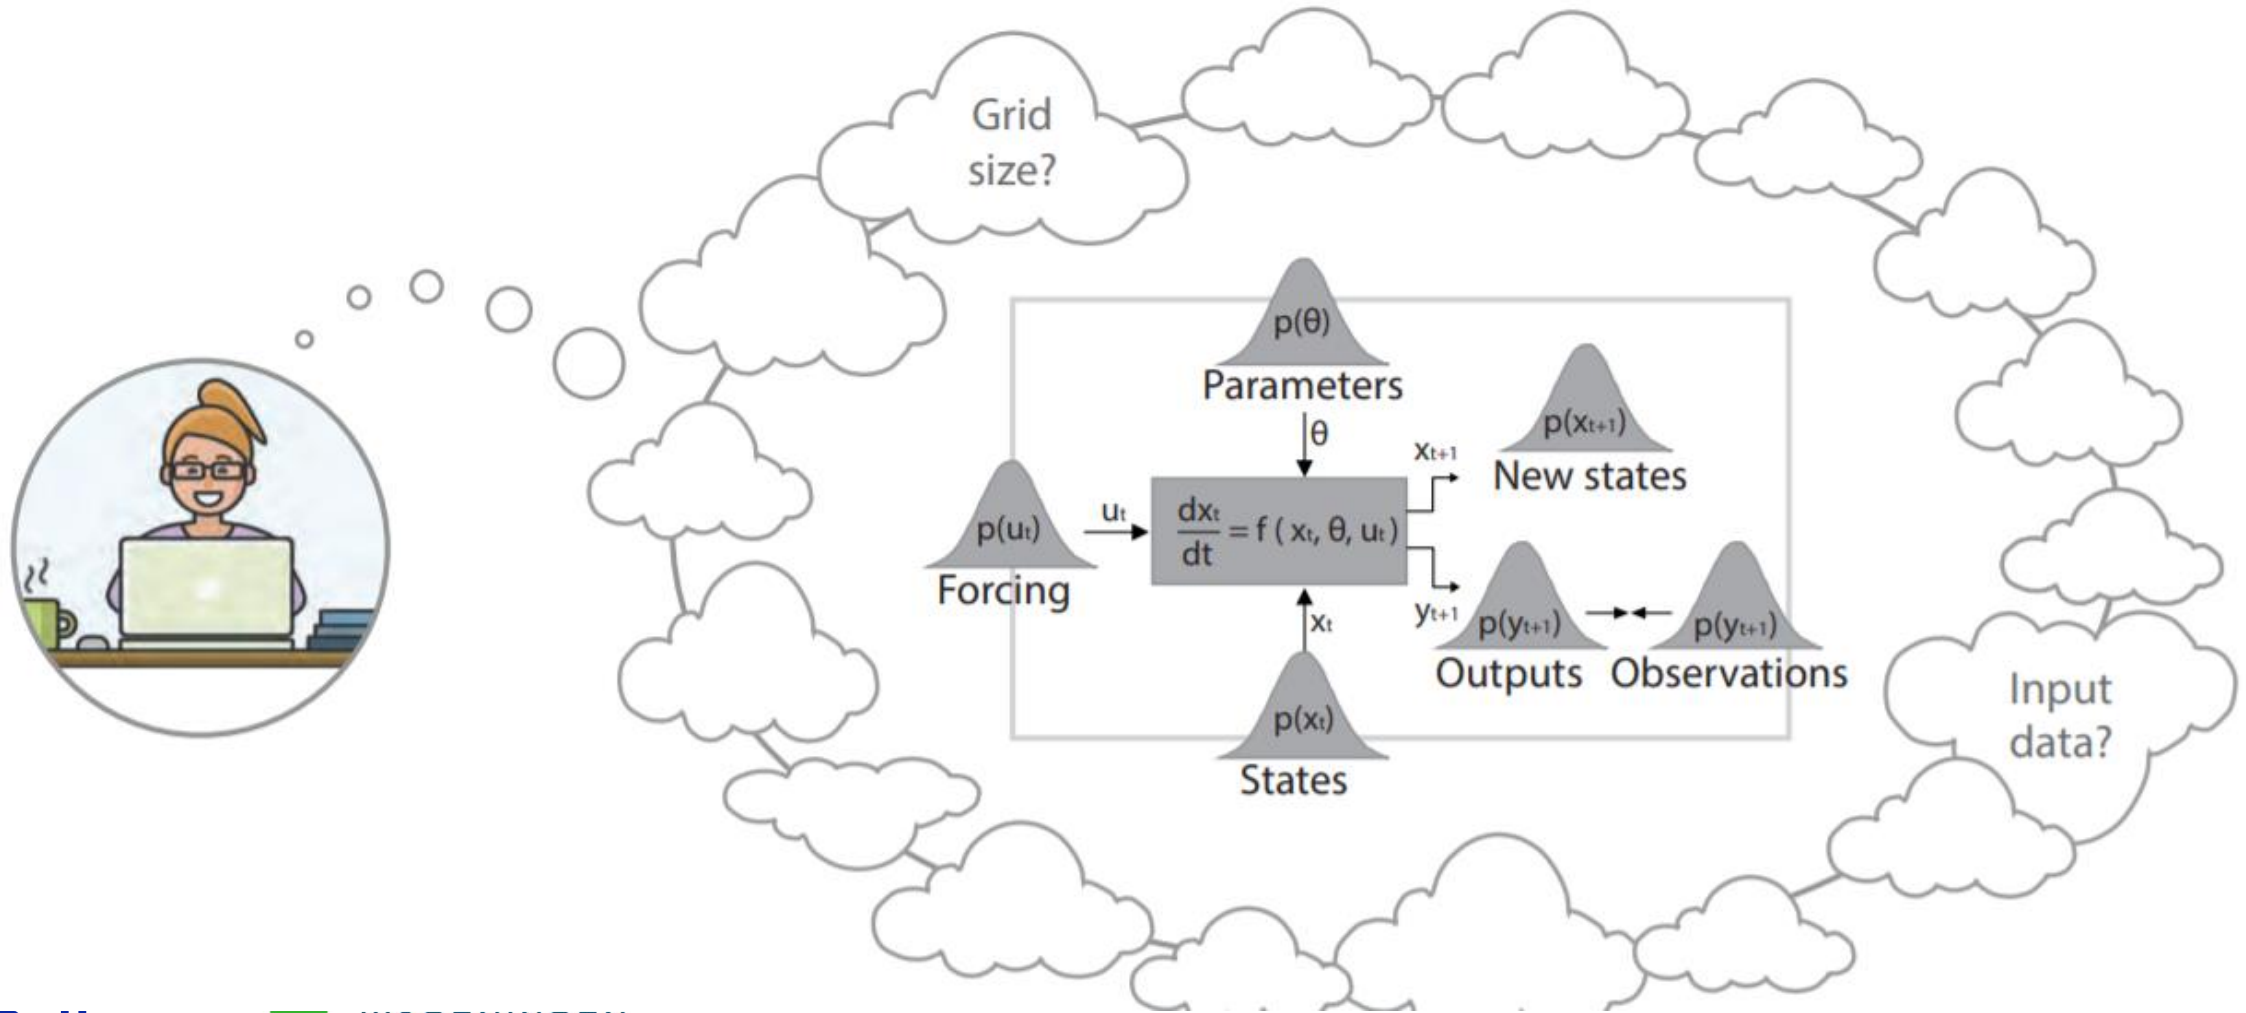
Grid size?

$p(\theta)$
Parameters
$\theta$

$p(x_{t+1})$
$x_{t+1}$
New states

$p(u_t)$
$u_t$
Forcing

$\frac{dx_t}{dt} = f(x_t, \theta, u_t)$

$x_t$
$p(x_t)$
States

$y_{t+1}$
$p(y_{t+1})$
Outputs

$p(y_{t+1})$
Observations

Input data?